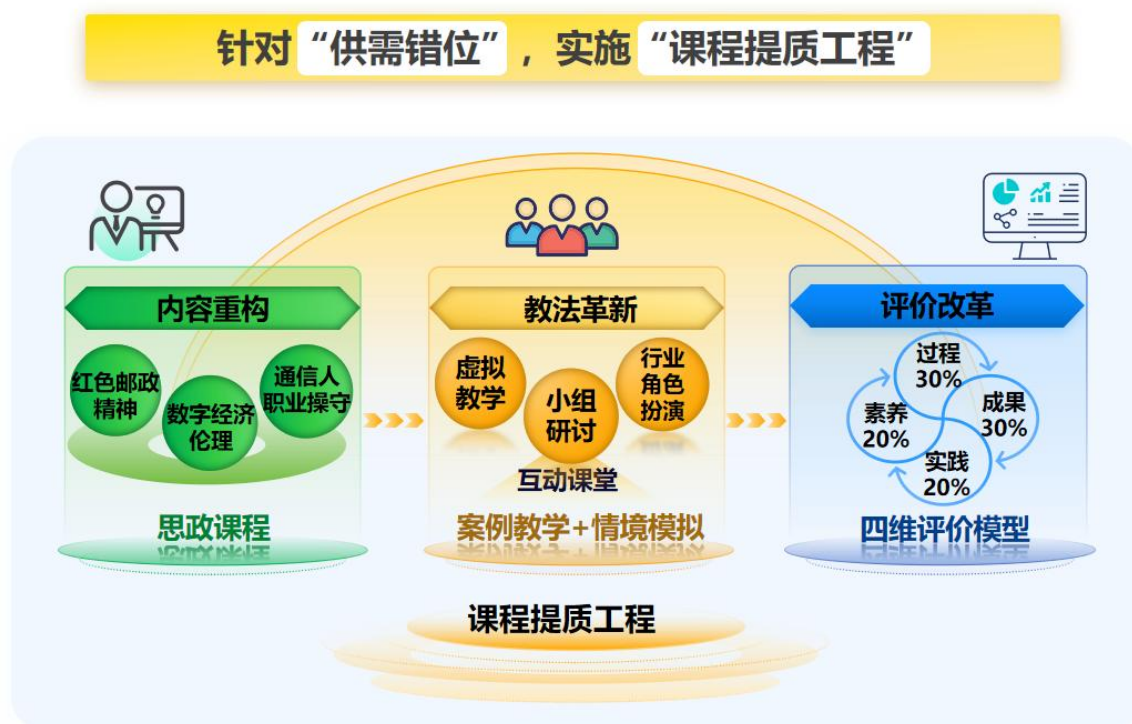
针对“供需错位”，实施“课程提质工程”

内容重构

红色邮政精神

数字经济伦理

通信人职业操守

思政课程

教法革新

虚拟教学

小组研讨

行业角色扮演

互动课堂

案例教学+情境模拟

评价改革

过程 30%

成果 30%

实践 20%

素养 20%

四维评价模型

课程提质工程